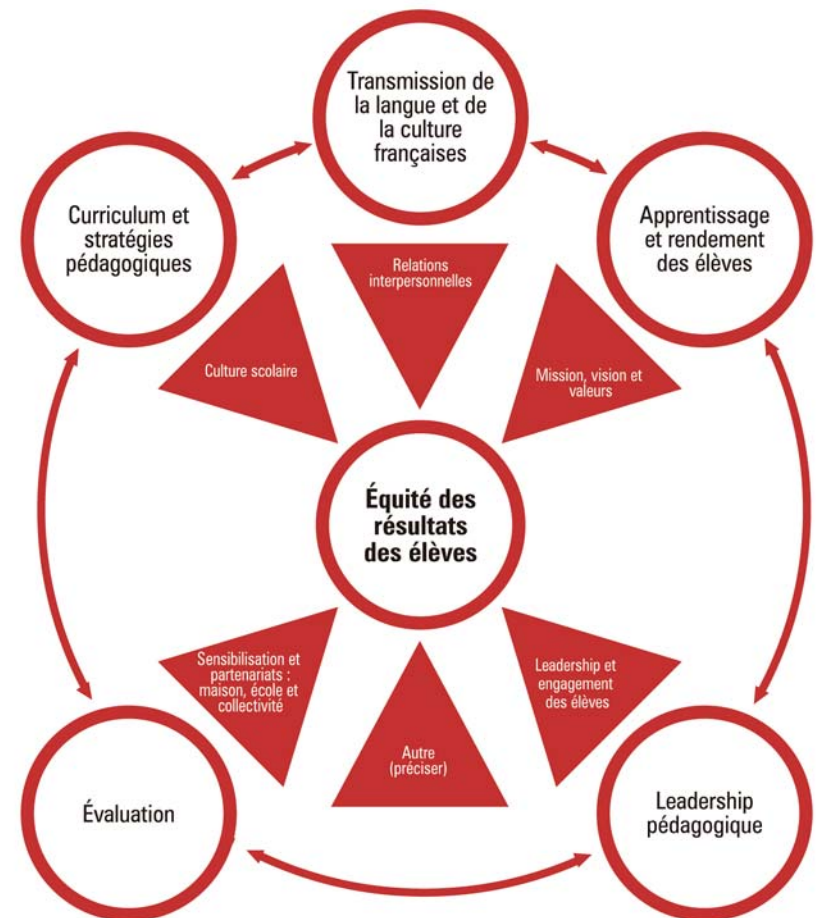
Transmission de la langue et de la culture françaises

Curriculum et stratégies pédagogiques

Apprentissage et rendement des élèves

Relations interpersonnelles

Culture scolaire

Mission, vision et valeurs

Équité des résultats des élèves

Sensibilisation et partenariats : maison, école et collectivité

Leadership et engagement des élèves

Autre (préciser)

Évaluation

Leadership pédagogique